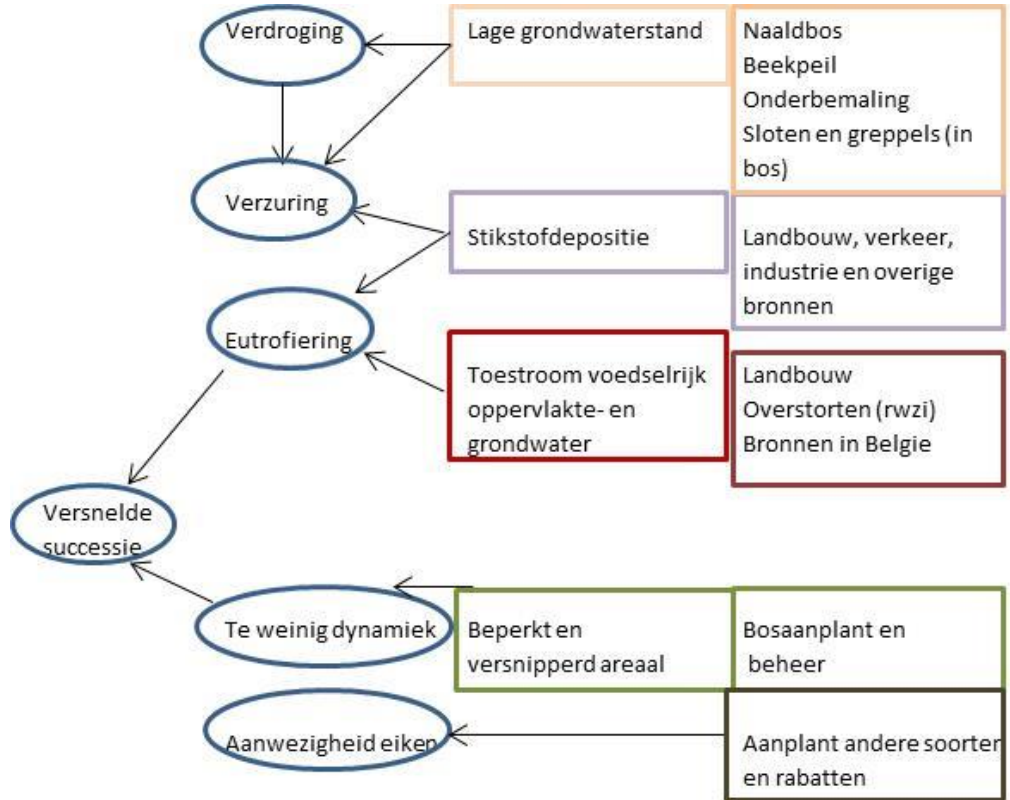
Verdroging

Lage grondwaterstand

Naaldbos
Beekpeil
Onderbemaling
Sloten en greppels (in bos)

Verzuring

Stikstofdepositie

Landbouw, verkeer, industrie en overige bronnen

Eutrofiering

Toestroom voedselrijk oppervlakte- en grondwater

Landbouw
Overstorten (rwzi)
Bronnen in Belgie

Versnelde successie

Te weinig dynamiek

Beperkt en versnipperd areaal

Bosaanplant en beheer

Aanwezigheid eiken

Aanplant andere soorten en rabatten